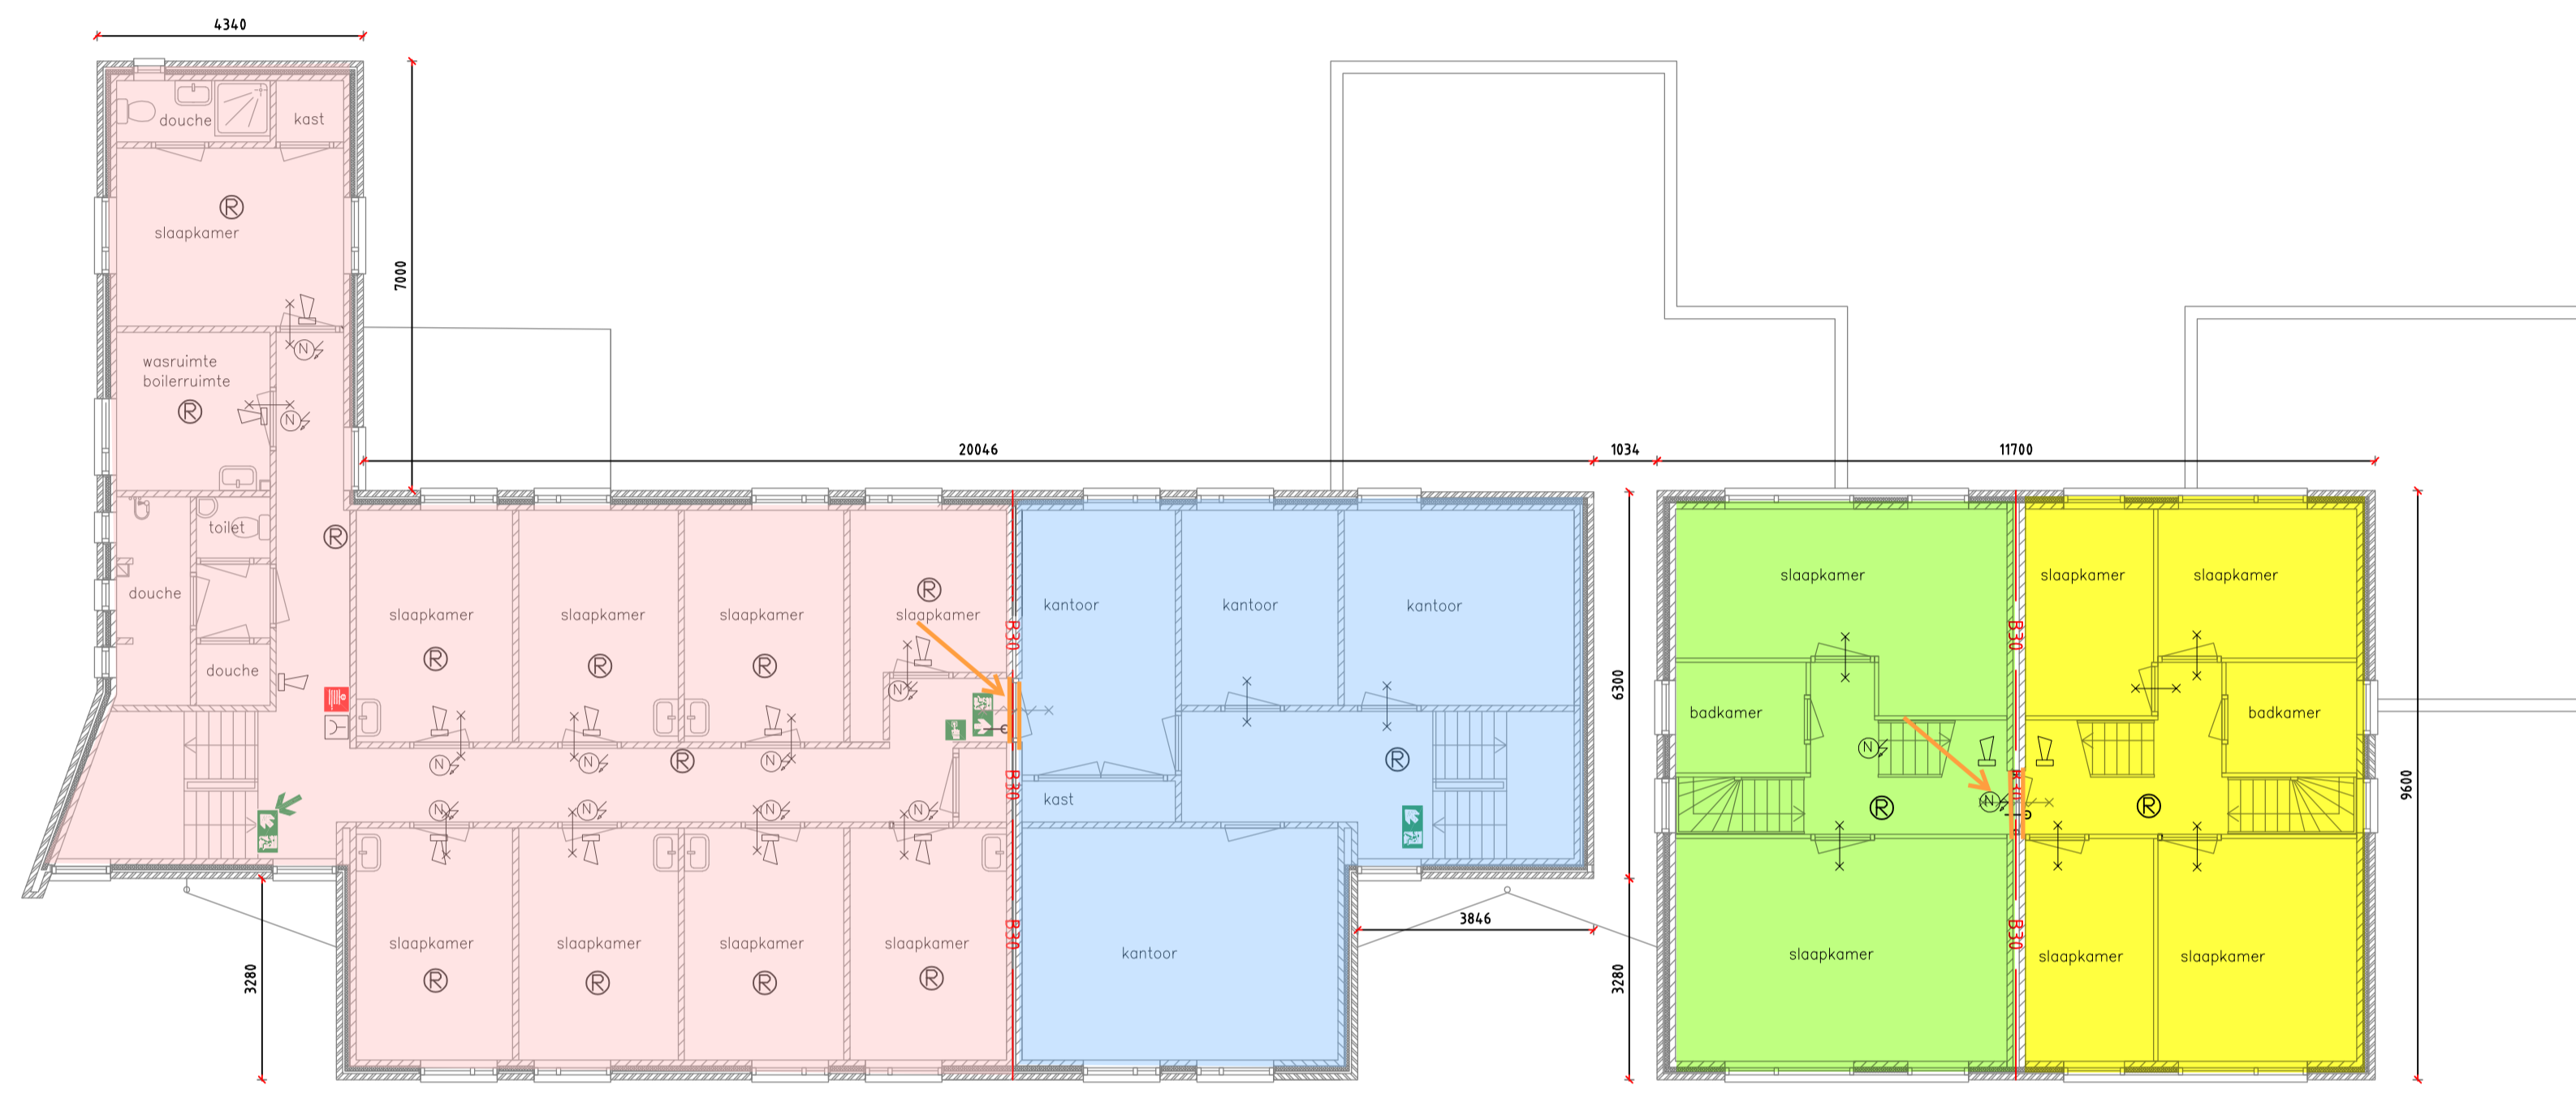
4340

douche
kast

slaapkamer

7000

wasruimte
boilerruimte

20046
1034
11700

toilet

douche

douche

slaapkamer
slaapkamer
slaapkamer
slaapkamer

B30

kantoor
kantoor
kantoor

kast

slaapkamer

badkamer

B30

slaapkamer
slaapkamer

badkamer

6300

9600

B30

slaapkamer
slaapkamer
slaapkamer
slaapkamer

B30

kantoor

3846

3280

3280

slaapkamer

B30

slaapkamer
slaapkamer